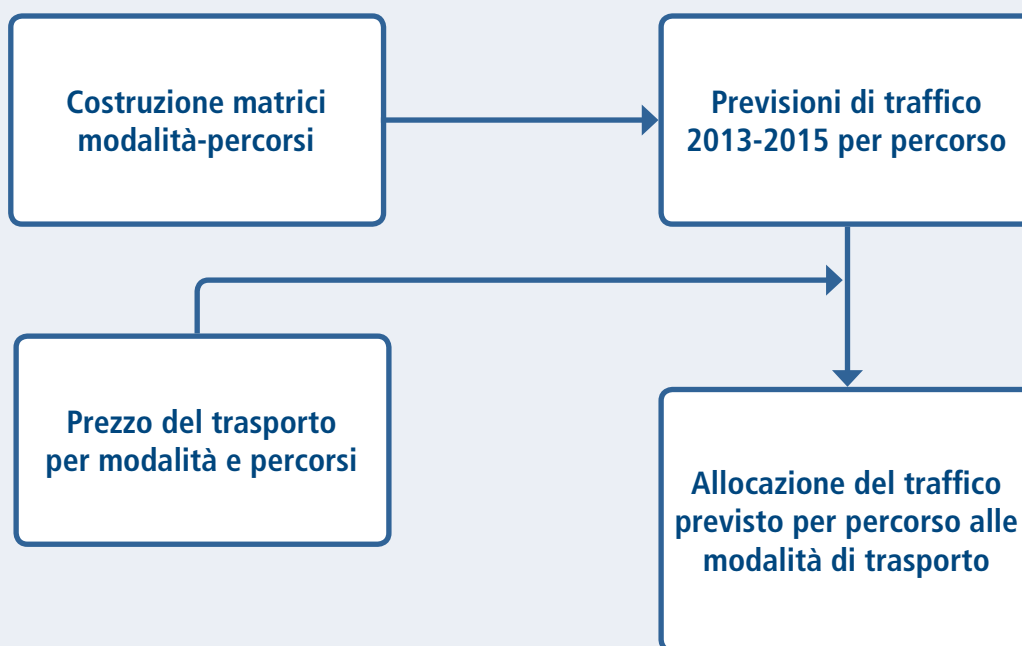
Costruzione matrici modalità-percorsi

Previsioni di traffico 2013-2015 per percorso

Prezzo del trasporto per modalità e percorsi

Allocazione del traffico previsto per percorso alle modalità di trasporto